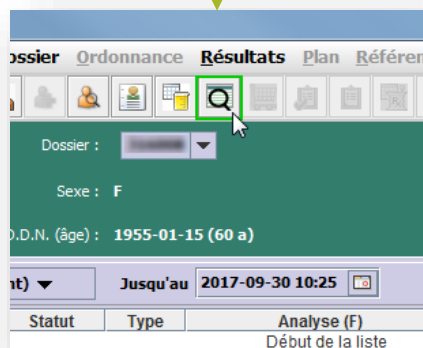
ossier Ordonnance Résultats Plan Référen

Dossier : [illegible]

Sexe : F

.D.N. (âge) : 1955-01-15 (60 a)

nt) ▼ Jusqu'au 2017-09-30 10:25

| Statut | Type | Analyse (F) |
|---|---|---|
| | | Début de la liste |